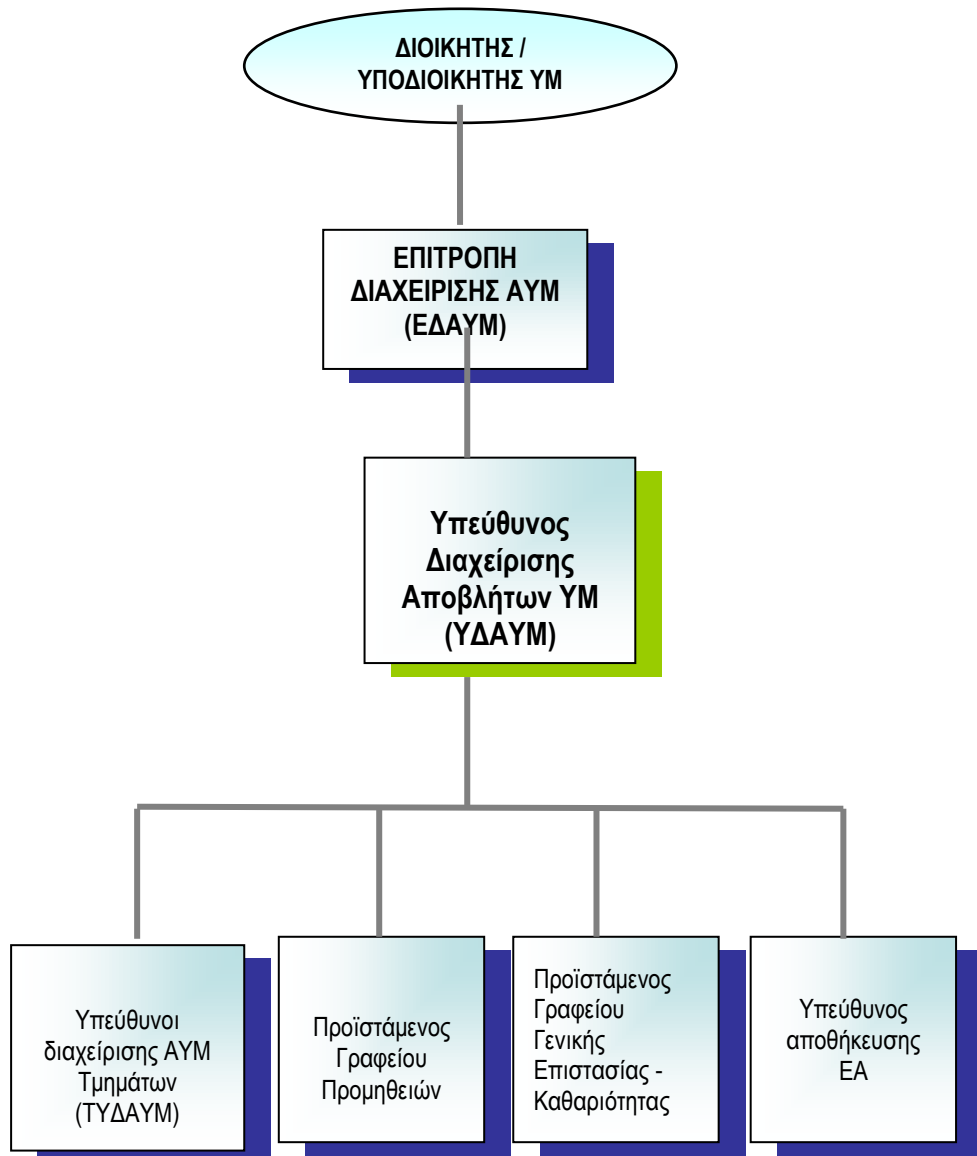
ΔΙΟΙΚΗΤΗΣ / ΥΠΟΔΙΟΙΚΗΤΗΣ ΥΜ

ΕΠΙΤΡΟΠΗ ΔΙΑΧΕΙΡΙΣΗΣ ΑΥΜ (ΕΔΑΥΜ)

Υπεύθυνος Διαχείρισης Αποβλήτων ΥΜ (ΥΔΑΥΜ)

Υπεύθυνοι διαχείρισης ΑΥΜ Τμημάτων (ΤΥΔΑΥΜ)

Προϊστάμενος Γραφείου Προμηθειών

Προϊστάμενος Γραφείου Γενικής Επιστασίας - Καθαριότητας

Υπεύθυνος αποθήκευσης ΕΑ